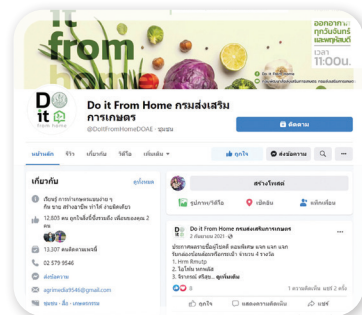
it from home

ออกอากาศ ทุกวันจันทร์ และพฤหัสบดี เวลา 11:00น.

Do it From Home กรมส่งเสริมการเกษตร

@DoItFromHomeDOAE · ชุมชน

ติดตาม

หน้าหลัก รีวิว เกี่ยวกับ วิดีโอ เพิ่มเติม

ถูกใจ ส่งข้อความ

เกี่ยวกับ

ดูทั้งหมด

เรียนรู้ การทำเกษตรแบบง่ายๆ ทำเอง สร้างอาชีพ ทำได้ ง่ายติดบ้าน

12,800 คน ถูกใจสิ่งนี้ซึ่งรวมถึง เพื่อนของคุณ 2 คน

13,207 คนติดตามเพจนี้

02 579 9546

ส่งข้อความ

agrimedia9546@gmail.com

ชุมชน · สื่อ · เกษตรกรรม

สร้างโพสต์

รูปภาพ/วิดีโอ เช็คอิน แท็กเพื่อน

Do it From Home กรมส่งเสริมการเกษตร

2 สิงหาคม 2021

ประกาศผลรายชื่อผู้โชคดี ตอบคำถาม แจก แจก แจก รับกล่องปลอดภัยจากอบกรรมการเกษตร จำนวน 4 รางวัล
1. Hmm Rmutp
2. ไอไทม เทกนิส
3. จิราภรณ์ ศรีเสม... ดูเพิ่มเติม

1 ความคิดเห็น แชร์ 2 ครั้ง

ถูกใจ แสดงความคิดเห็น แชร์